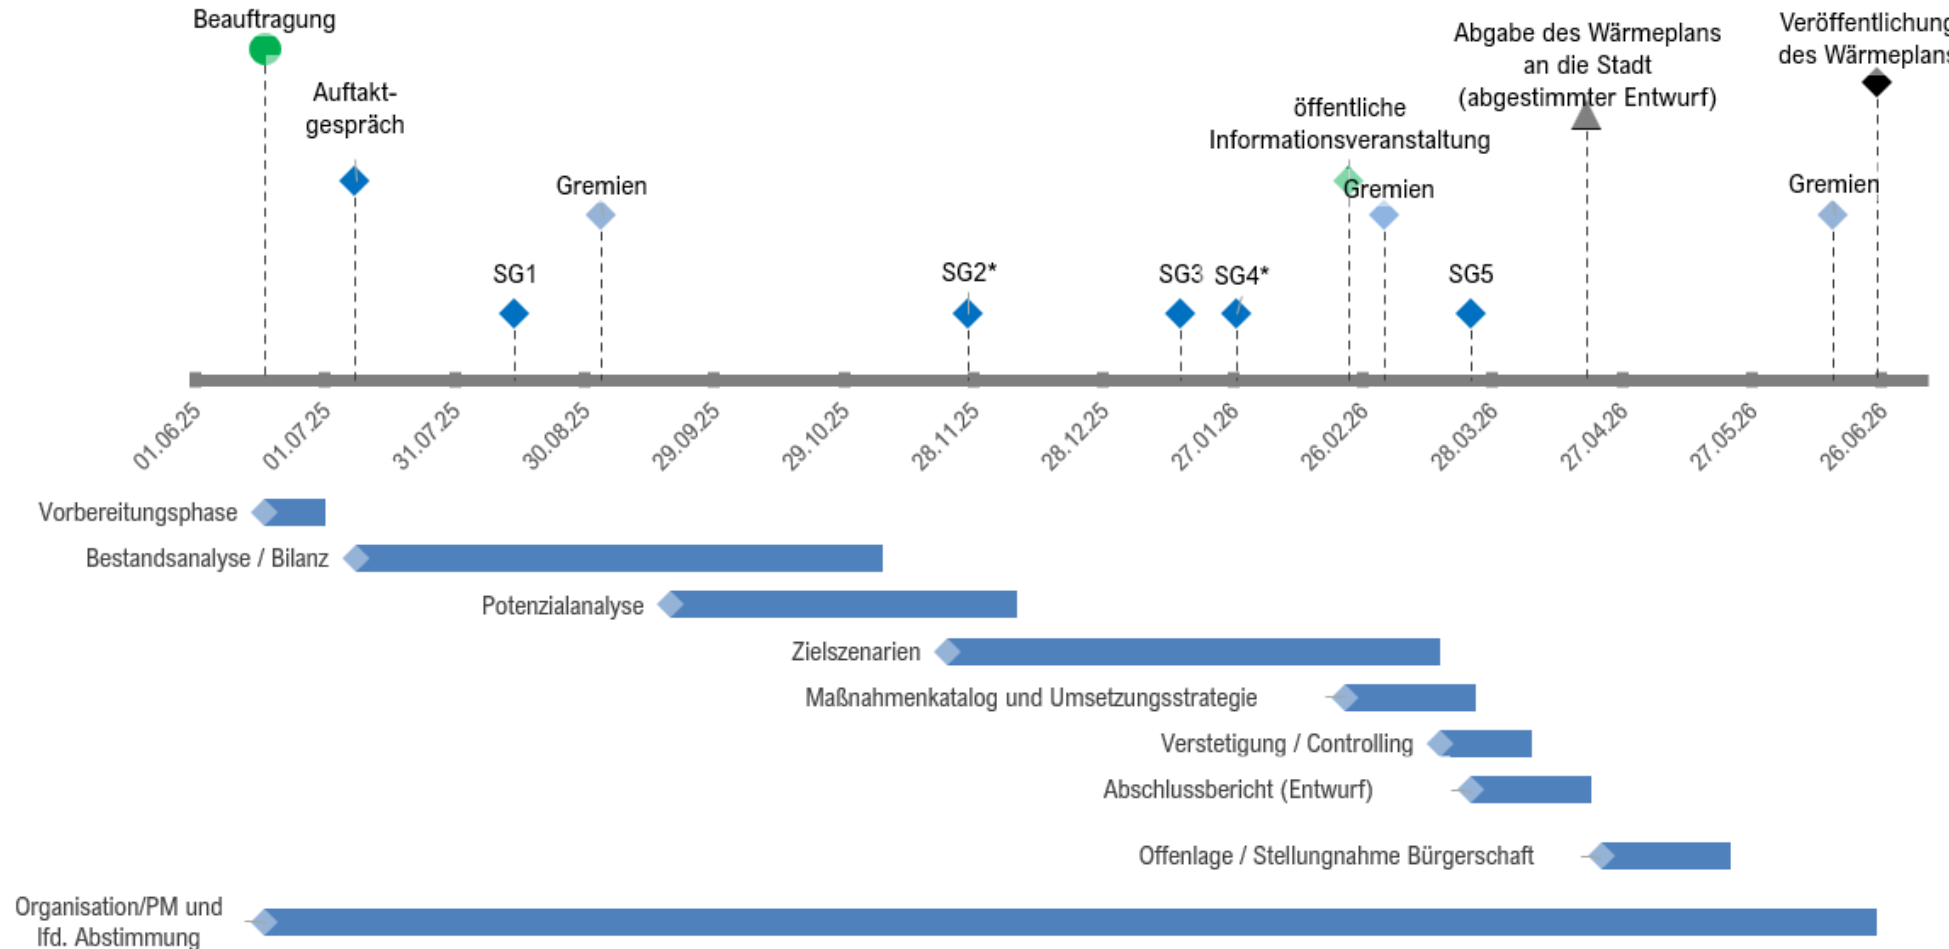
Beauftragung

Auftaktgespräch

SG1

Gremien

SG2*

SG3

SG4*

öffentliche Informationsveranstaltung

Gremien

SG5

Abgabe des Wärmeplans an die Stadt (abgestimmter Entwurf)

Gremien

Veröffentlichung des Wärmeplans

01.06.25
01.07.25
31.07.25
30.08.25
29.09.25
29.10.25
28.11.25
28.12.25
27.01.26
26.02.26
28.03.26
27.04.26
27.05.26
26.06.26

Vorbereitungsphase
Bestandsanalyse / Bilanz
Potenzialanalyse
Zielszenarien
Maßnahmenkatalog und Umsetzungsstrategie
Verstetigung / Controlling
Abschlussbericht (Entwurf)
Offenlage / Stellungnahme Bürgerschaft
Organisation/PM und lfd. Abstimmung